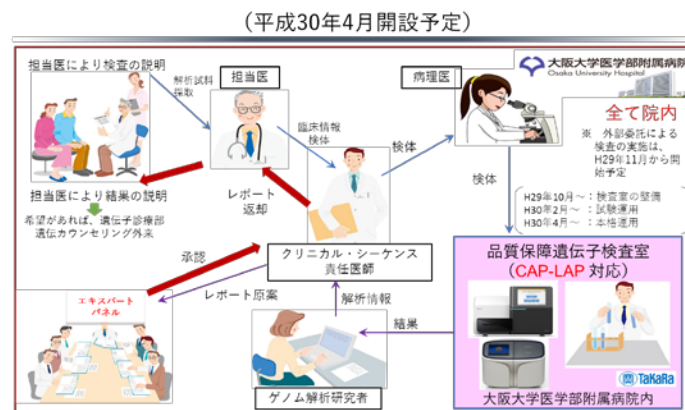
（平成30年4月開設予定）

担当医により検査の説明

解析試料採取

担当医

病理医

大阪大学医学部附属病院
Osaka University Hospital

全て院内

※ 外部委託による検査の実施は、H29年11月から開始予定

臨床情報
検体

検体

担当医により結果の説明

希望があれば、遺伝子診療部遺伝カウンセリング外来

レポート返却

検体

H29年10月～：検査室の整備
H30年2月～：試験運用
H30年4月～：本格運用

承認

クリニカル・シーケンス責任医師

品質保障遺伝子検査室
（CAP-LAP 対応）

エキスパートパネル

レポート原案

解析情報

結果

TaKaRa

ゲノム解析研究者

大阪大学医学部附属病院内